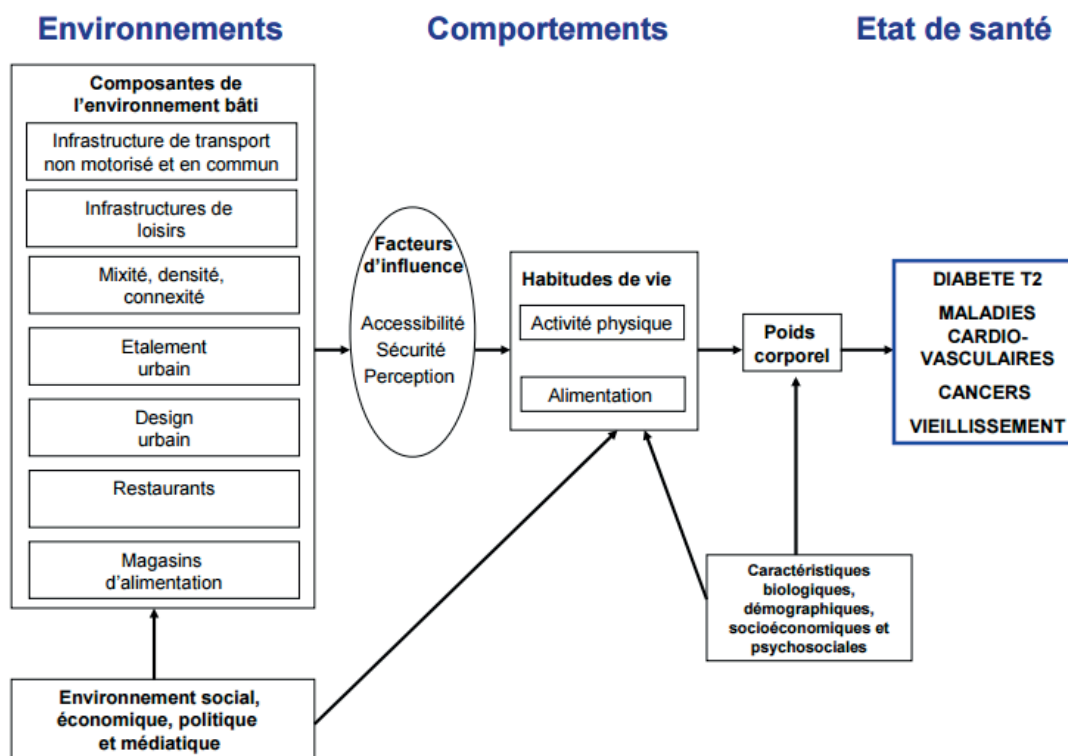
Environnements

Comportements

Etat de santé

Composantes de l'environnement bâti

Infrastructure de transport non motorisé et en commun

Infrastructures de loisirs

Mixité, densité, connexité

Etalement urbain

Design urbain

Restaurants

Magasins d'alimentation

Facteurs d'influence

Accessibilité
Sécurité
Perception

Habitudes de vie

Activité physique

Alimentation

Poids corporel

DIABETE T2

MALADIES CARDIO-VASCULAIRES

CANCERS

VIEILLISSEMENT

Caractéristiques biologiques, démographiques, socioéconomiques et psychosociales

Environnement social, économique, politique et médiatique